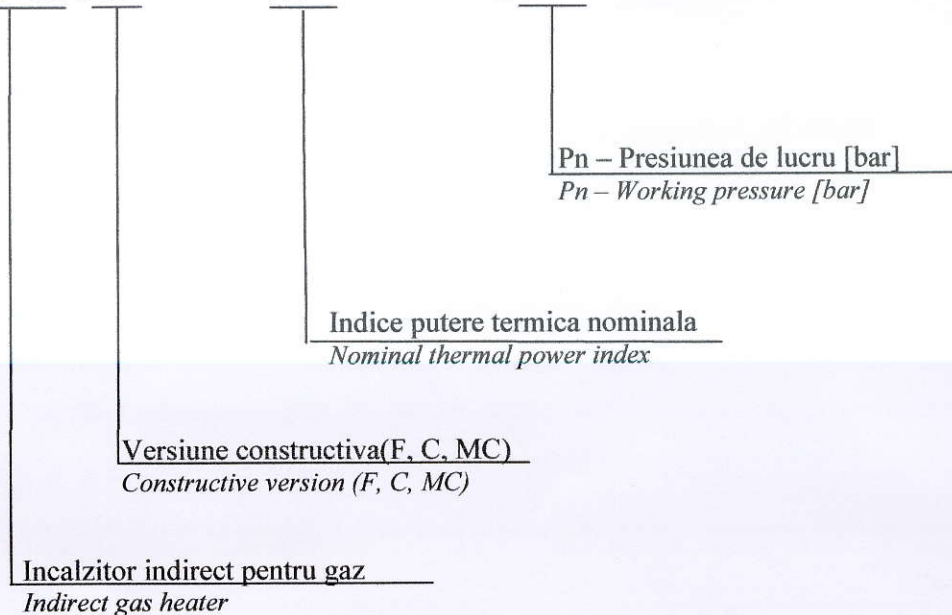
Pn – Presiunea de lucru [bar]
Pn – Working pressure [bar]

Indice putere termica nominala
Nominal thermal power index

Versiune constructiva(F, C, MC)
Constructive version (F, C, MC)

Incalzitor indirect pentru gaz
Indirect gas heater